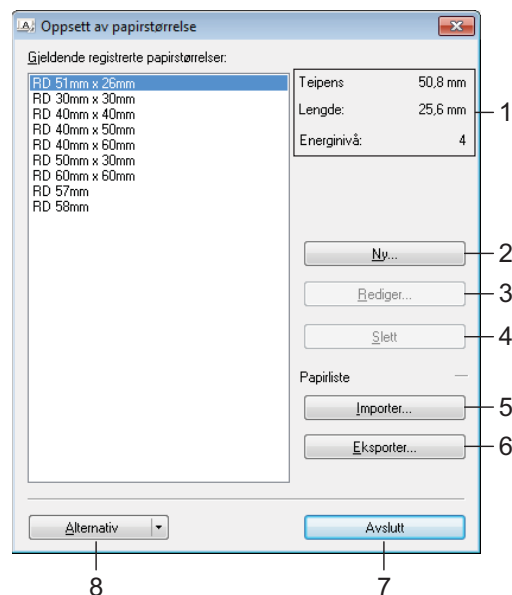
Oppsett av papirstørrelse

Gjeldende registrerte papirstørrelser:

RD 51mm x 26mm
RD 30mm x 30mm
RD 40mm x 40mm
RD 40mm x 50mm
RD 40mm x 60mm
RD 50mm x 30mm
RD 60mm x 60mm
RD 57mm
RD 58mm

Teipens 50,8 mm
Lengde: 25,6 mm
Energinivå: 4

1

Ny... 2
Rediger... 3
Slett 4

Papirliste

Importer... 5
Eksporter... 6

Alternativ
Avslutt

8
7